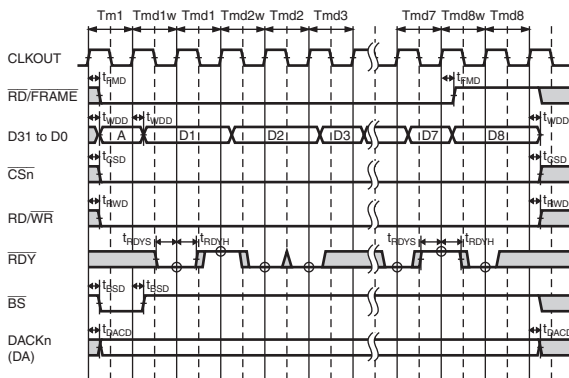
Tm1 Tmd1w Tmd1 Tmd2w Tmd2 Tmd3 Tmd7 Tmd8w Tmd8

CLKOUT

$\overline{RD}$/FRAME

$t_{FMD}$

$t_{FMD}$

D31 to D0

$t_{WDD}$

$t_{WDD}$

$t_{WDD}$

A

D1

D2

D3

D7

D8

$\overline{CSn}$

$t_{CSD}$

$t_{CSD}$

RD/$\overline{WR}$

$t_{RWD}$

$t_{RWD}$

$\overline{RDY}$

$t_{RDYS}$

$t_{RDYH}$

$t_{RDYS}$

$t_{RDYH}$

$\overline{BS}$

$t_{BSD}$

$t_{BSD}$

DACKn (DA)

$t_{DACD}$

$t_{DACD}$